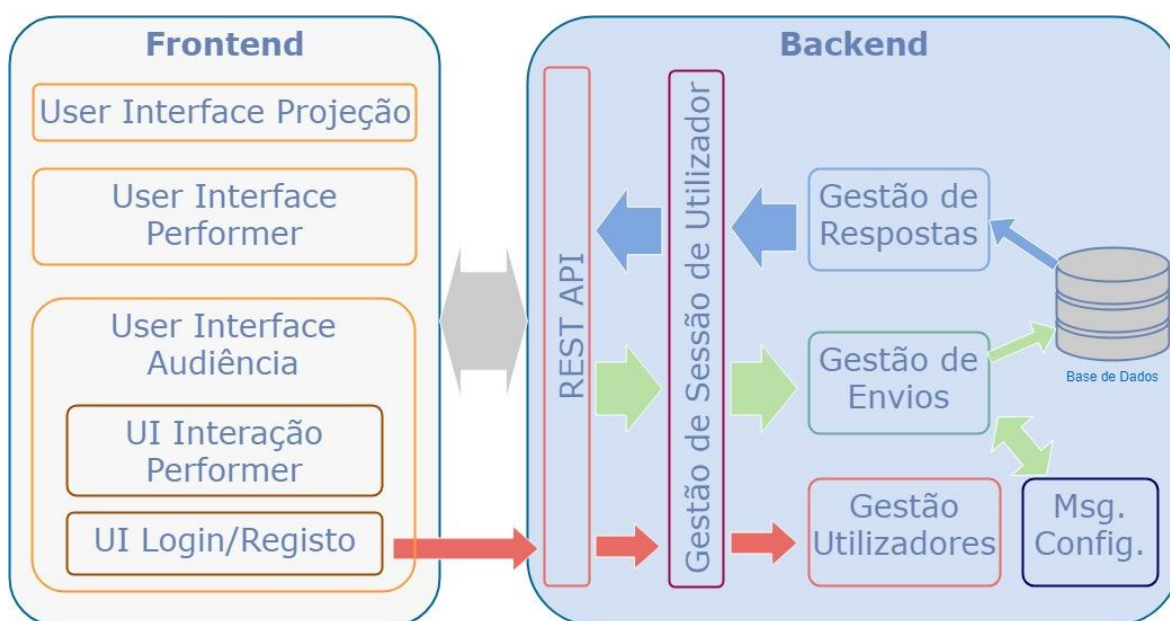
Frontend

User Interface Projeção

User Interface Performer

User Interface Audiência

UI Interação Performer

UI Login/Registo

Backend

REST API

Gestão de Sessão de Utilizador

Gestão de Respostas

Gestão de Envios

Base de Dados

Gestão Utilizadores

Msg. Config.